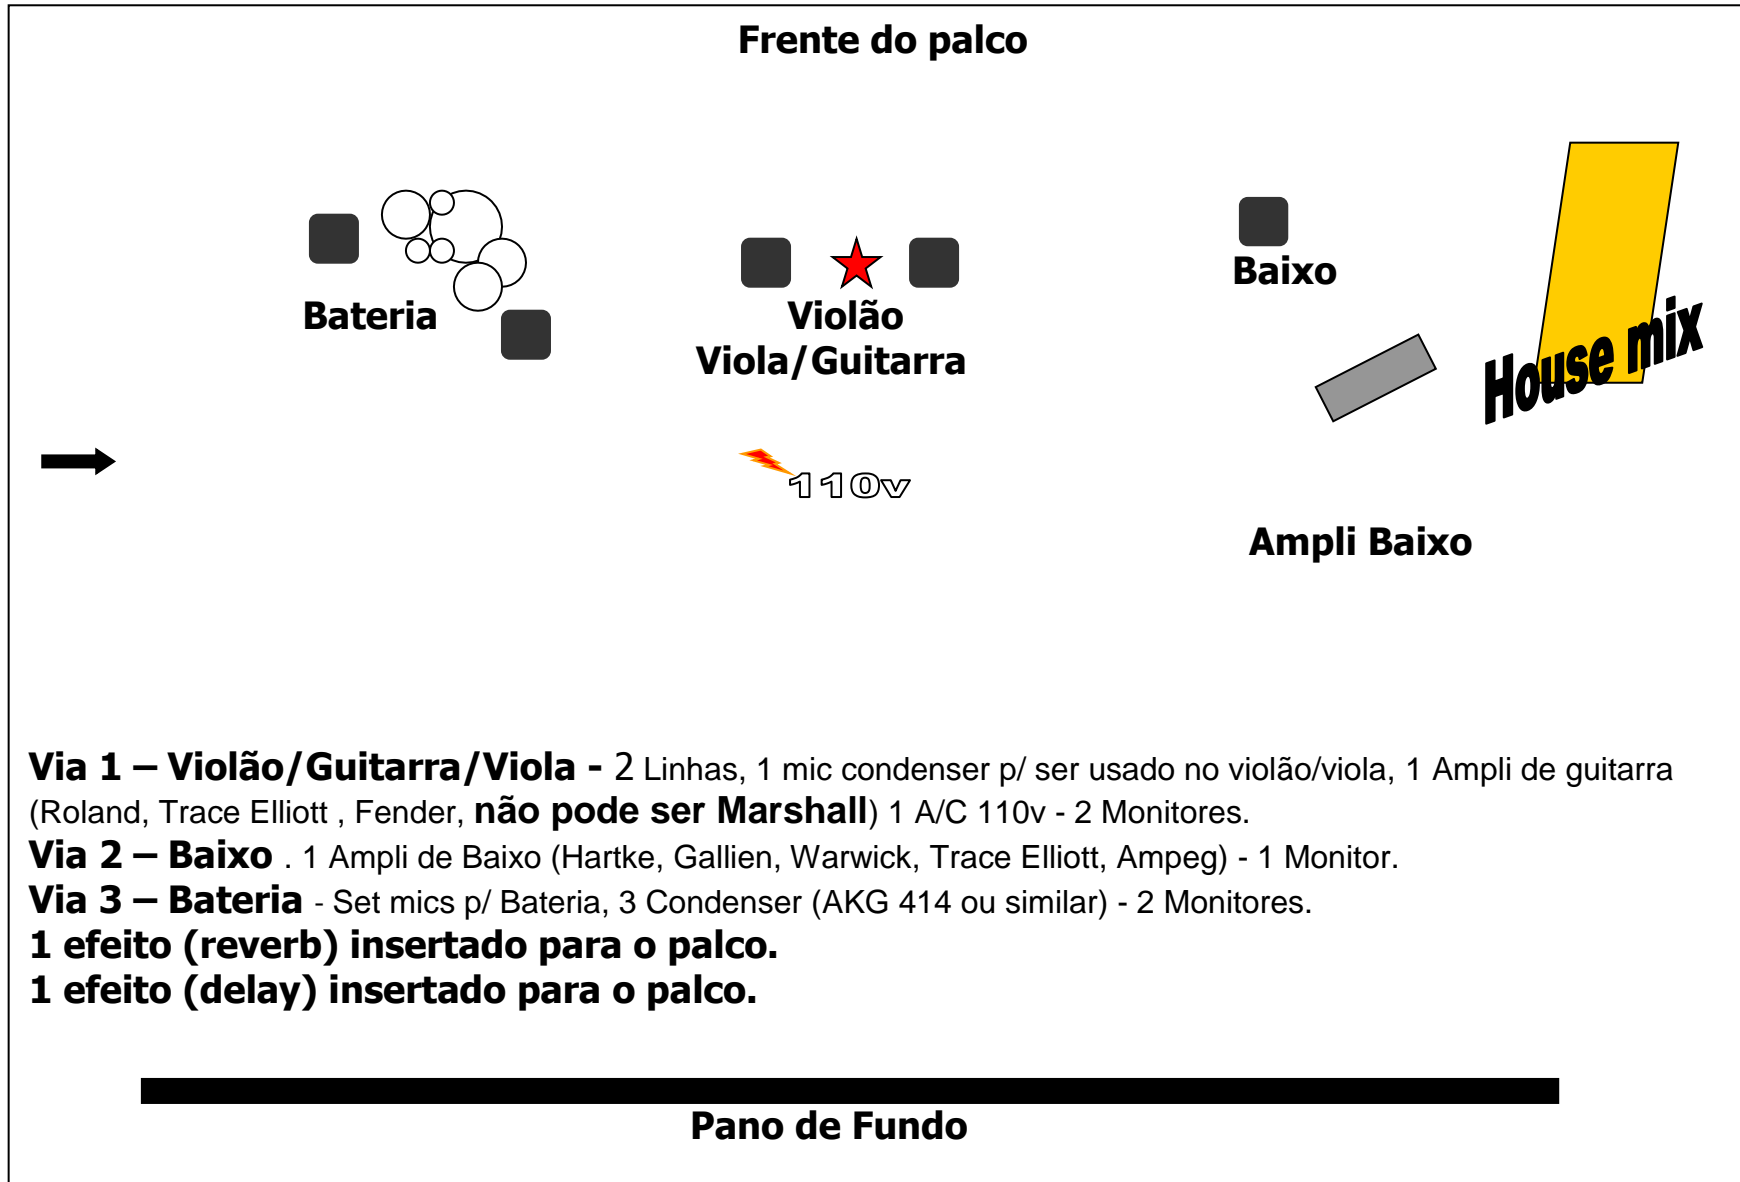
Frente do palco

Bateria

Violão
Viola/Guitarra

Baixo

House mix

110v

Ampli Baixo

Via 1 – Violão/Guitarra/Viola - 2 Linhas, 1 mic condenser p/ ser usado no violão/viola, 1 Ampli de guitarra (Roland, Trace Elliott , Fender, não pode ser Marshall) 1 A/C 110v - 2 Monitores.
Via 2 – Baixo . 1 Ampli de Baixo (Hartke, Gallien, Warwick, Trace Elliott, Ampeg) - 1 Monitor.
Via 3 – Bateria - Set mics p/ Bateria, 3 Condenser (AKG 414 ou similar) - 2 Monitores.
1 efeito (reverb) insertado para o palco.
1 efeito (delay) insertado para o palco.

Pano de Fundo